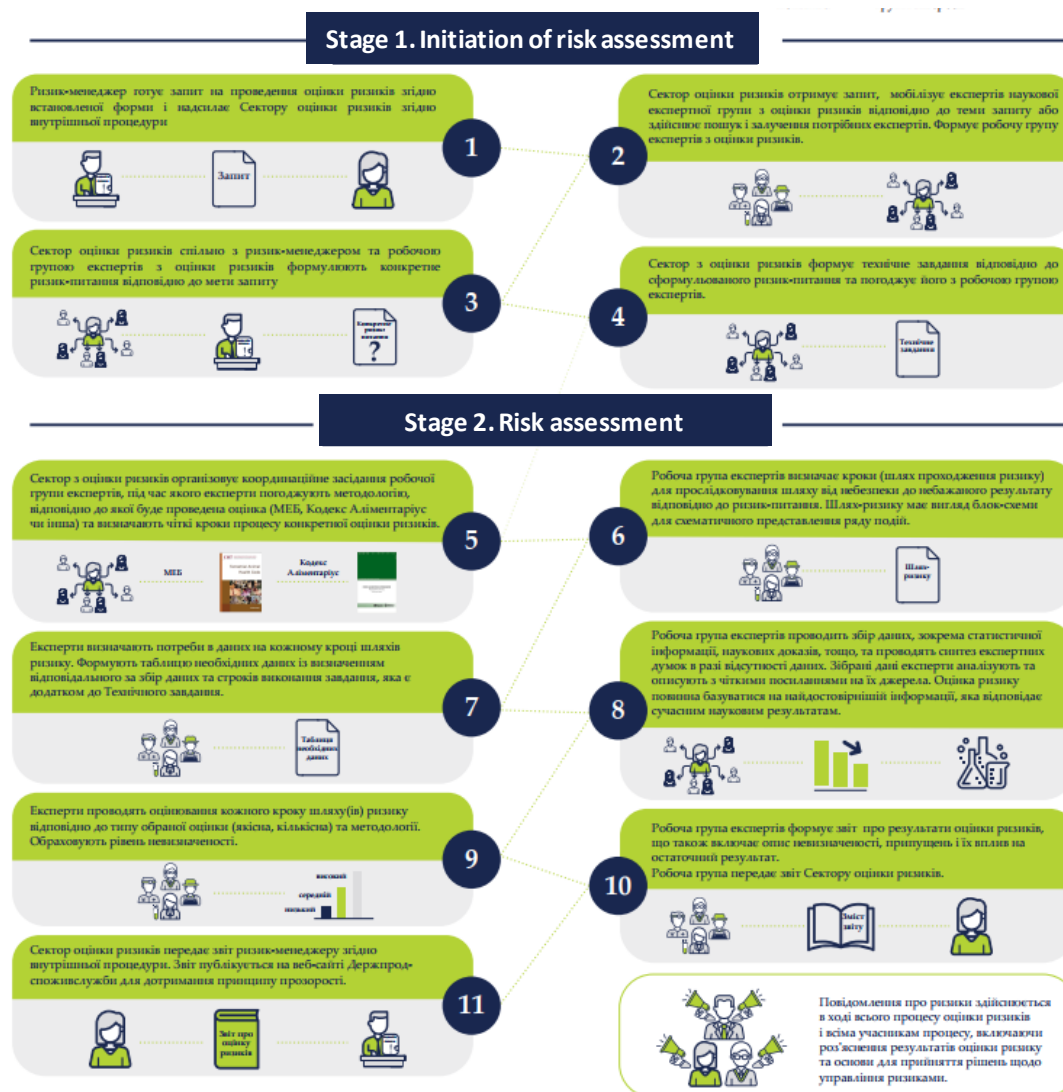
Stage 1. Initiation of risk assessment

Ризик-менеджер готує запит на проведення оцінки ризиків згідно встановленої форми і надсилає Сектору оцінки ризиків згідно внутрішньої процедури

Запит

1

Сектор оцінки ризиків отримує запит, мобілізує експертів наукової експертної групи з оцінки ризиків відповідно до теми запиту або здійснює пошук і залучення потрібних експертів. Формує робочу групу експертів з оцінки ризиків.

2

Сектор оцінки ризиків спільно з ризик-менеджером та робочою групою експертів з оцінки ризиків формулюють конкретне ризик-питання відповідно до мети запиту

3

Конкретне ризик-питання

?

Сектор з оцінки ризиків формує технічне завдання відповідно до сформульованого ризик-питання та погоджує його з робочою групою експертів.

4

Технічне завдання

Stage 2. Risk assessment

Сектор з оцінки ризиків організовує координаційне засідання робочої групи експертів, під час якого експерти погоджують методологію, відповідно до якої буде проведена оцінка (МЕБ, Кодекс Аліментаріус чи інша) та визначають чіткі кроки процесу конкретної оцінки ризиків.

5

МЕБ

Кодекс Аліментаріус

Робоча група експертів визначає кроки (шлях проходження ризику) для прослідковування шляху від небезпеки до небажаного результату відповідно до ризик-питання. Шлях-ризику має вигляд блок-схеми для схематичного представлення ряду подій.

6

Шлях-ризику

Експерти визначають потреби в даних на кожному кроці шляхів ризику. Формують таблицю необхідних даних із визначенням відповідального за збір даних та строків виконання завдання, яка є додатком до Технічного завдання.

7

Таблиця необхідних даних

Робоча група експертів проводить збір даних, зокрема статистичної інформації, наукових доказів, тощо, та проводить синтез експертних думок в разі відсутності даних. Зібрані дані експерти аналізують та описують з чіткими посиланнями на їх джерела. Оцінка ризику повинна базуватися на найдостовірнішій інформації, яка відповідає сучасним науковим результатам.

8

Експерти проводять оцінювання кожного кроку шляху(ів) ризику відповідно до типу обраної оцінки (якісна, кількісна) та методології. Обраховують рівень невизначеності.

9

високий
середній
низький

Робоча група експертів формує звіт про результати оцінки ризиків, що також включає опис невизначеності, припущень і їх вплив на остаточний результат.
Робоча група передає звіт Сектору оцінки ризиків.

10

Зміст звіту

Сектор оцінки ризиків передає звіт ризик-менеджеру згідно внутрішньої процедури. Звіт публікується на веб-сайті Держпродспоживслужби для дотримання принципу прозорості.

11

Звіт про оцінку ризиків

Повідомлення про ризики здійснюється в ході всього процесу оцінки ризиків і всіма учасникам процесу, включаючи роз'яснення результатів оцінки ризику та основи для прийняття рішень щодо управління ризиками.